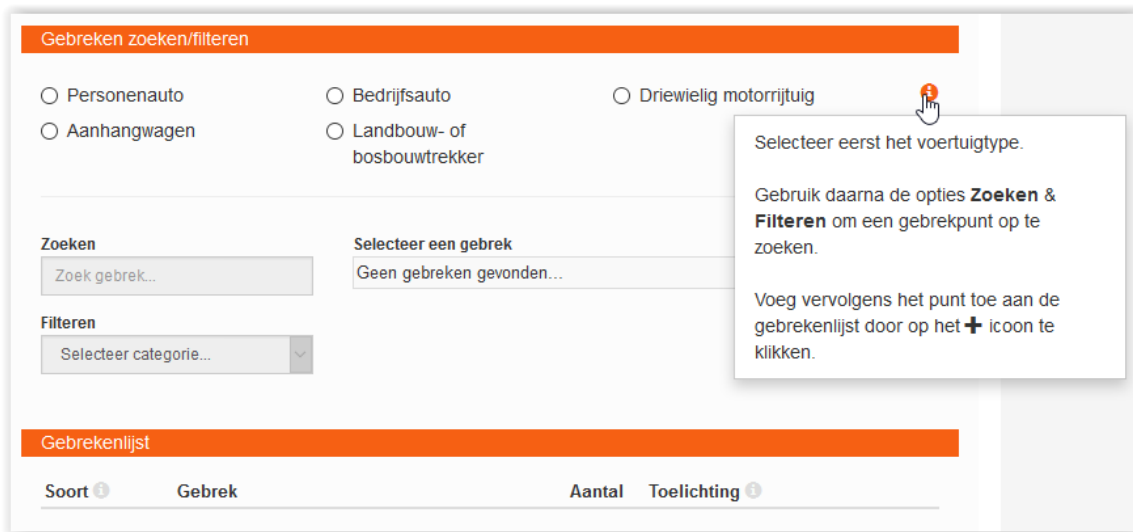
Gebreken zoeken/filteren

Personenauto
Bedrijfsauto
Driewielig motorrijtuig
Aanhangwagen
Landbouw- of bosbouwtrekker

Selecteer eerst het voertuigtype.

Gebruik daarna de opties **Zoeken** & **Filteren** om een gebrekpunt op te zoeken.

Voeg vervolgens het punt toe aan de gebrekenlijst door op het + icoon te klikken.

Zoeken
Zoek gebrek...
Selecteer een gebrek
Geen gebreken gevonden...
Filteren
Selecteer categorie...

Gebrekenlijst

| Soort | Gebrek | Aantal | Toelichting |
|---|---|---|---|